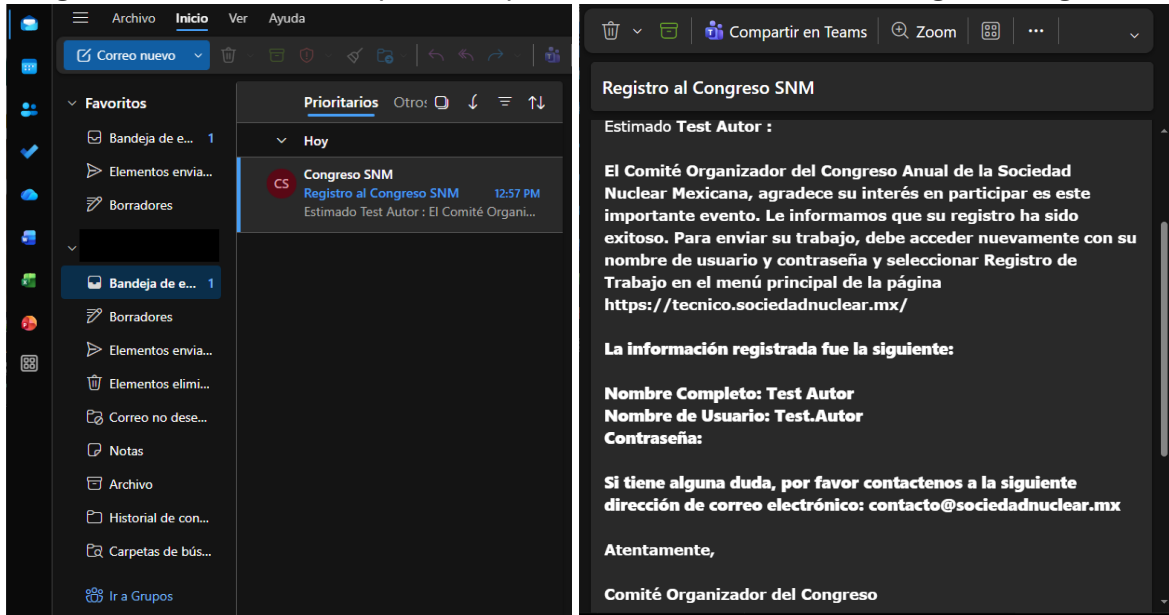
Archivo Inicio Ver Ayuda

Correo nuevo

Favoritos

Bandeja de e... 1

Elementos envia...

Borradores

Bandeja de e... 1

Borradores

Elementos envia...

Elementos elimi...

Correo no dese...

Notas

Archivo

Historial de con...

Carpetas de bús...

Ir a Grupos

Prioritarios Otros

Hoy

CS Congreso SNM
Registro al Congreso SNM 12:57 PM
Estimado Test Autor : El Comité Organi...

Compartir en Teams Zoom ...

Registro al Congreso SNM

Estimado Test Autor :

El Comité Organizador del Congreso Anual de la Sociedad Nuclear Mexicana, agradece su interés en participar es este importante evento. Le informamos que su registro ha sido exitoso. Para enviar su trabajo, debe acceder nuevamente con su nombre de usuario y contraseña y seleccionar Registro de Trabajo en el menú principal de la página https://tecnico.sociedadnuclear.mx/

La información registrada fue la siguiente:

Nombre Completo: Test Autor
Nombre de Usuario: Test.Autor
Contraseña:

Si tiene alguna duda, por favor contactenos a la siguiente dirección de correo electrónico: contacto@sociedadnuclear.mx

Atentamente,

Comité Organizador del Congreso